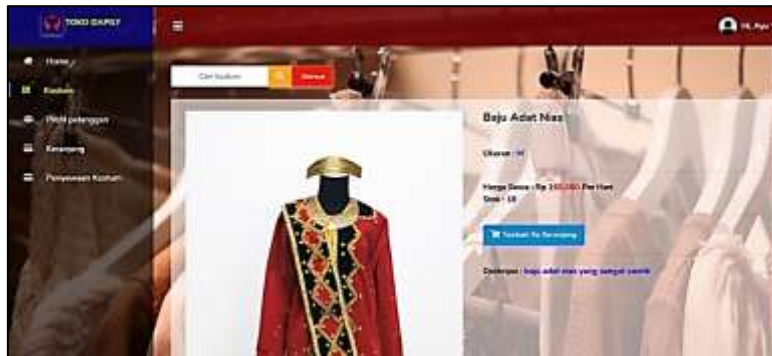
TOKO DAPSY

Home

Kostum

Profil pelanggan

Keranjang

Penyewaan Kostum

Hi, Ayu

Cari kostum

Menset

Baju Adat Nias

Ukuran : M

Harga Sewa : Rp 150.000 Per Hari

Stok : 10

Tambah Ke Keranjang

Deskripsi : baju adat nias yang sangat cantik